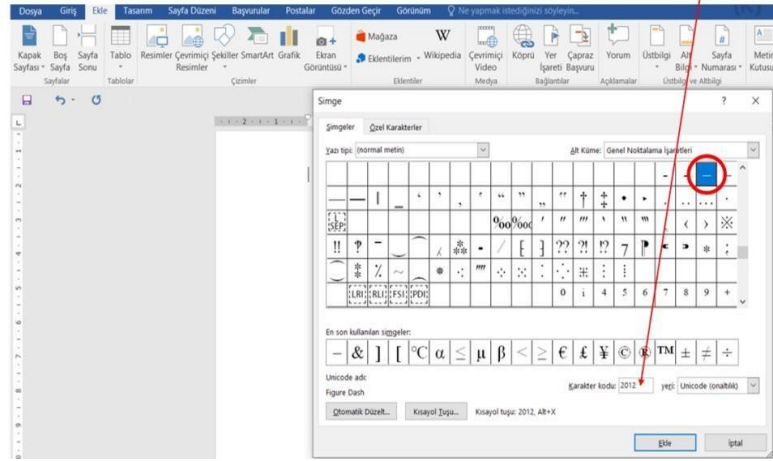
Dosya Giriş Ekle Tasarım Sayfa Düzeni Başvurular Postalar Gözden Geçir Görünüm Ne yapmak istediğinizi söyleyin...

Kapak Sayfası Boş Sayfa Sayfa Sonu Tablo Resimler Çevrimiçi Resimler Şekiller SmartArt Grafik Ekran Görüntüsü Mağaza Eklentilerim Wikipedia Çevrimiçi Video Köprü Yer İşareti Çapraz Başvuru Yorum Üstbilgi Altbilgi Sayfa Numarası Metin Kutusu

Sayfalar Tablolar Çizimler Eklentiler Medya Bağlantılar Açıklamalar Üstbilgi ve Altbilgi

Simge ? ×

Simgeler Özel Karakterler

Yazı tipi: (normal metin) Alt Küme: Genel Noktalama İşaretleri

| - | - | – |
|---|---|---|
| — | — | ‖ | _ | ' | ' | ‚ | ' | " | " | „ | " | † | ‡ | • | ‣ | . | .. | ... | · |
| SEP | | | | | | | ‰ | ‱ | ′ | ″ | ‴ | ‵ | ‶ | ‷ | ‸ | ‹ | › | ※ |
| ‼ | ‽ | ‾ | ‿ | ⁀ | ⁁ | ⁂ | ⁃ | ⁄ | ⁅ | ⁆ | ⁇ | ⁈ | ⁉ | ⁊ | ⁋ | ⁌ | ⁍ | ⁎ | ⁏ |
| ⁐ | ⁑ | ⁒ | ⁓ | ⁔ | ⁕ | ⁖ | ⁗ | ⁘ | ⁙ | ⁚ | ⁛ | ⁜ | ⁝ | ⁞ |
| LRI | RLI | FSI | PDI | | | | | | | | 0 | i | 4 | 5 | 6 | 7 | 8 | 9 | + |

En son kullanılan simgeler:

| – | & | ] | [ | ℃ | α | ≤ | μ | β | < | ≥ | € | £ | ¥ | © | ® | ™ | ± | ≠ | ÷ |
|---|---|---|---|---|---|---|---|---|---|---|---|---|---|---|---|---|---|---|---|

Unicode adı:
Figure Dash

Karakter kodu: 2012 yeri: Unicode (onaltılık)

Otomatik Düzelt... Kısayol Tuşu... Kısayol tuşu: 2012, Alt+X

Ekle İptal